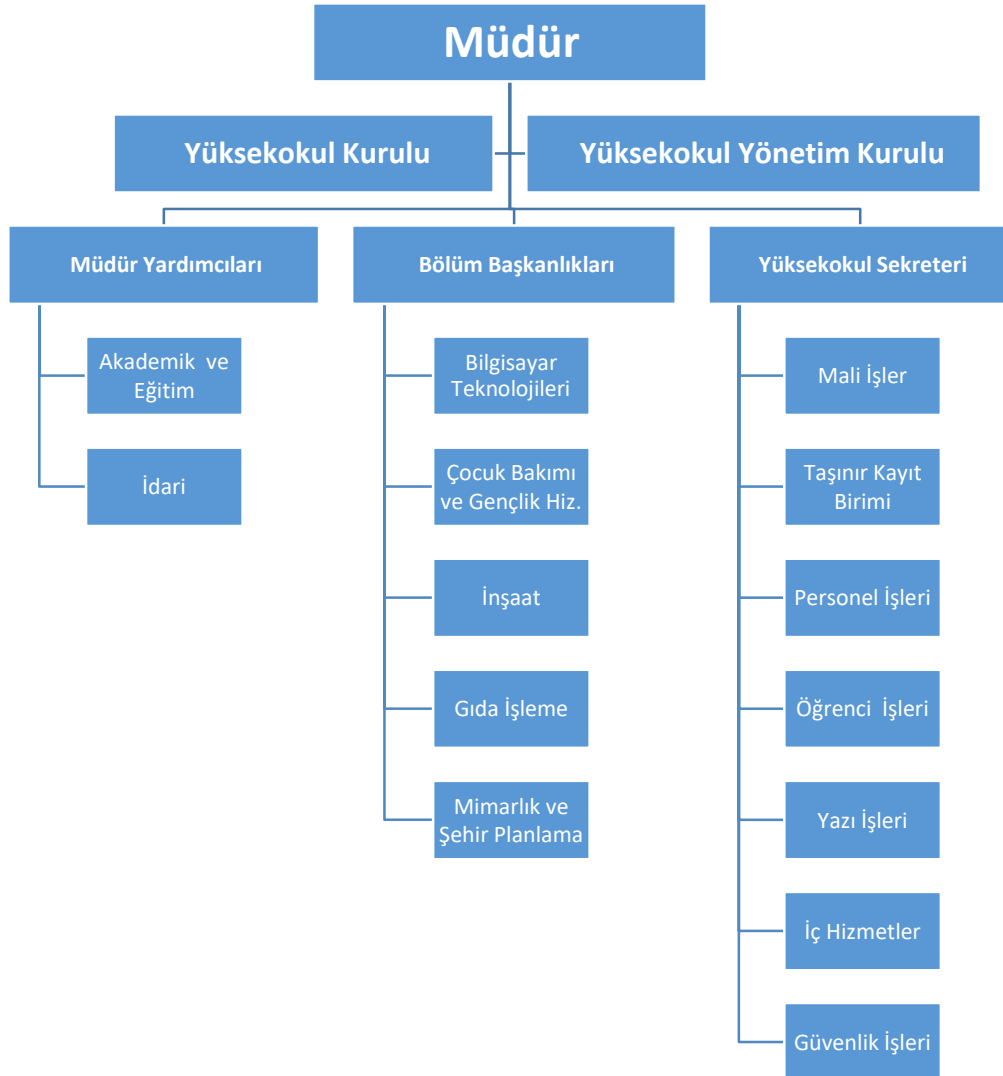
Müdür

Yüksekokul Kurulu

Yüksekokul Yönetim Kurulu

Müdür Yardımcıları

Akademik ve Eğitim

İdari

Bölüm Başkanlıkları

Bilgisayar Teknolojileri

Çocuk Bakımı ve Gençlik Hiz.

İnşaat

Gıda İşleme

Mimarlık ve Şehir Planlama

Yüksekokul Sekreteri

Mali İşler

Taşınır Kayıt Birimi

Personel İşleri

Öğrenci İşleri

Yazı İşleri

İç Hizmetler

Güvenlik İşleri